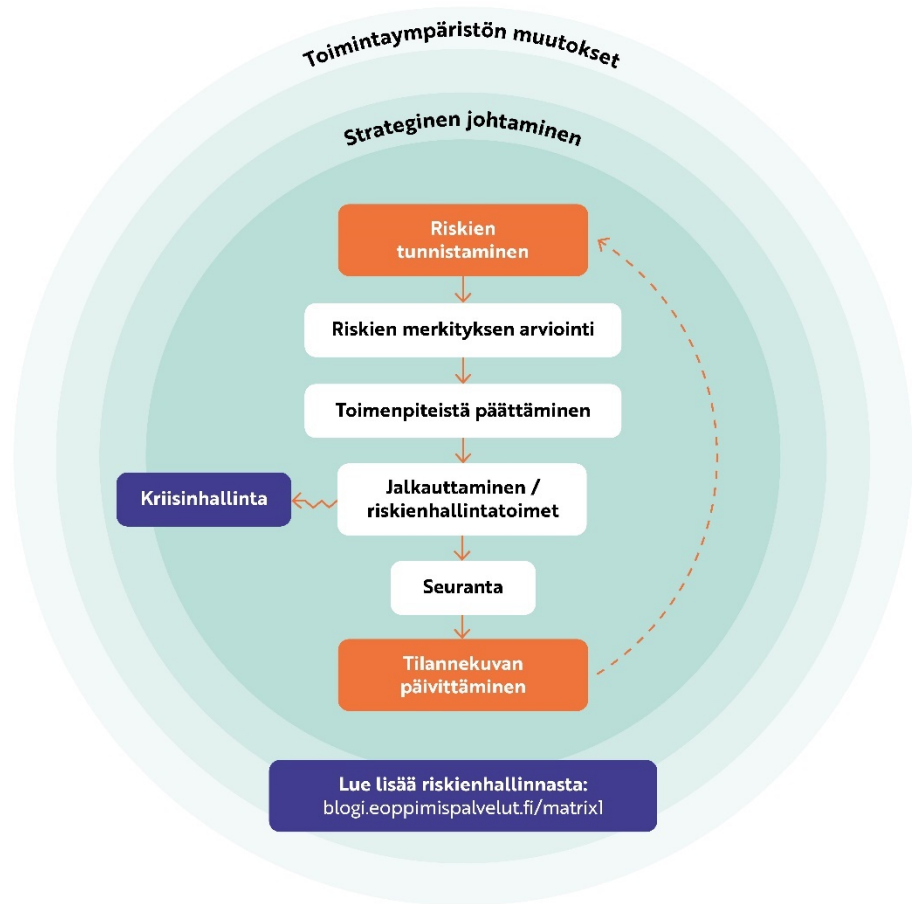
Toimintaympäristön muutokset

Strateginen johtaminen

Riskien tunnistaminen

Riskien merkityksen arviointi

Toimenpiteistä päättäminen

Kriisinhallinta

Jalkauttaminen / riskienhallintatoimet

Seuranta

Tilannekuvan päivittäminen

Lue lisää riskienhallinnasta:
blogi.eoppimispalvelut.fi/matrix1